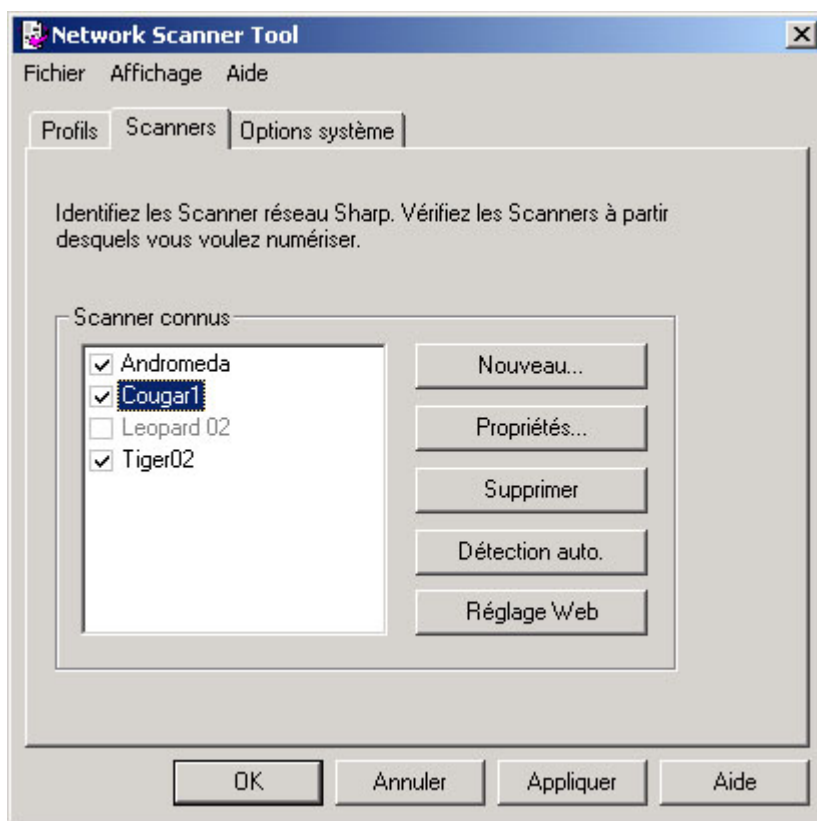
Network Scanner Tool

Fichier Affichage Aide

Profils Scanners Options système

Identifiez les Scanner réseau Sharp. Vérifiez les Scanners à partir desquels vous voulez numériser.

Scanner connus

Andromeda
Cougar1
Leopard 02
Tiger02

Nouveau...
Propriétés...
Supprimer
Détection auto.
Réglage Web

OK Annuler Appliquer Aide